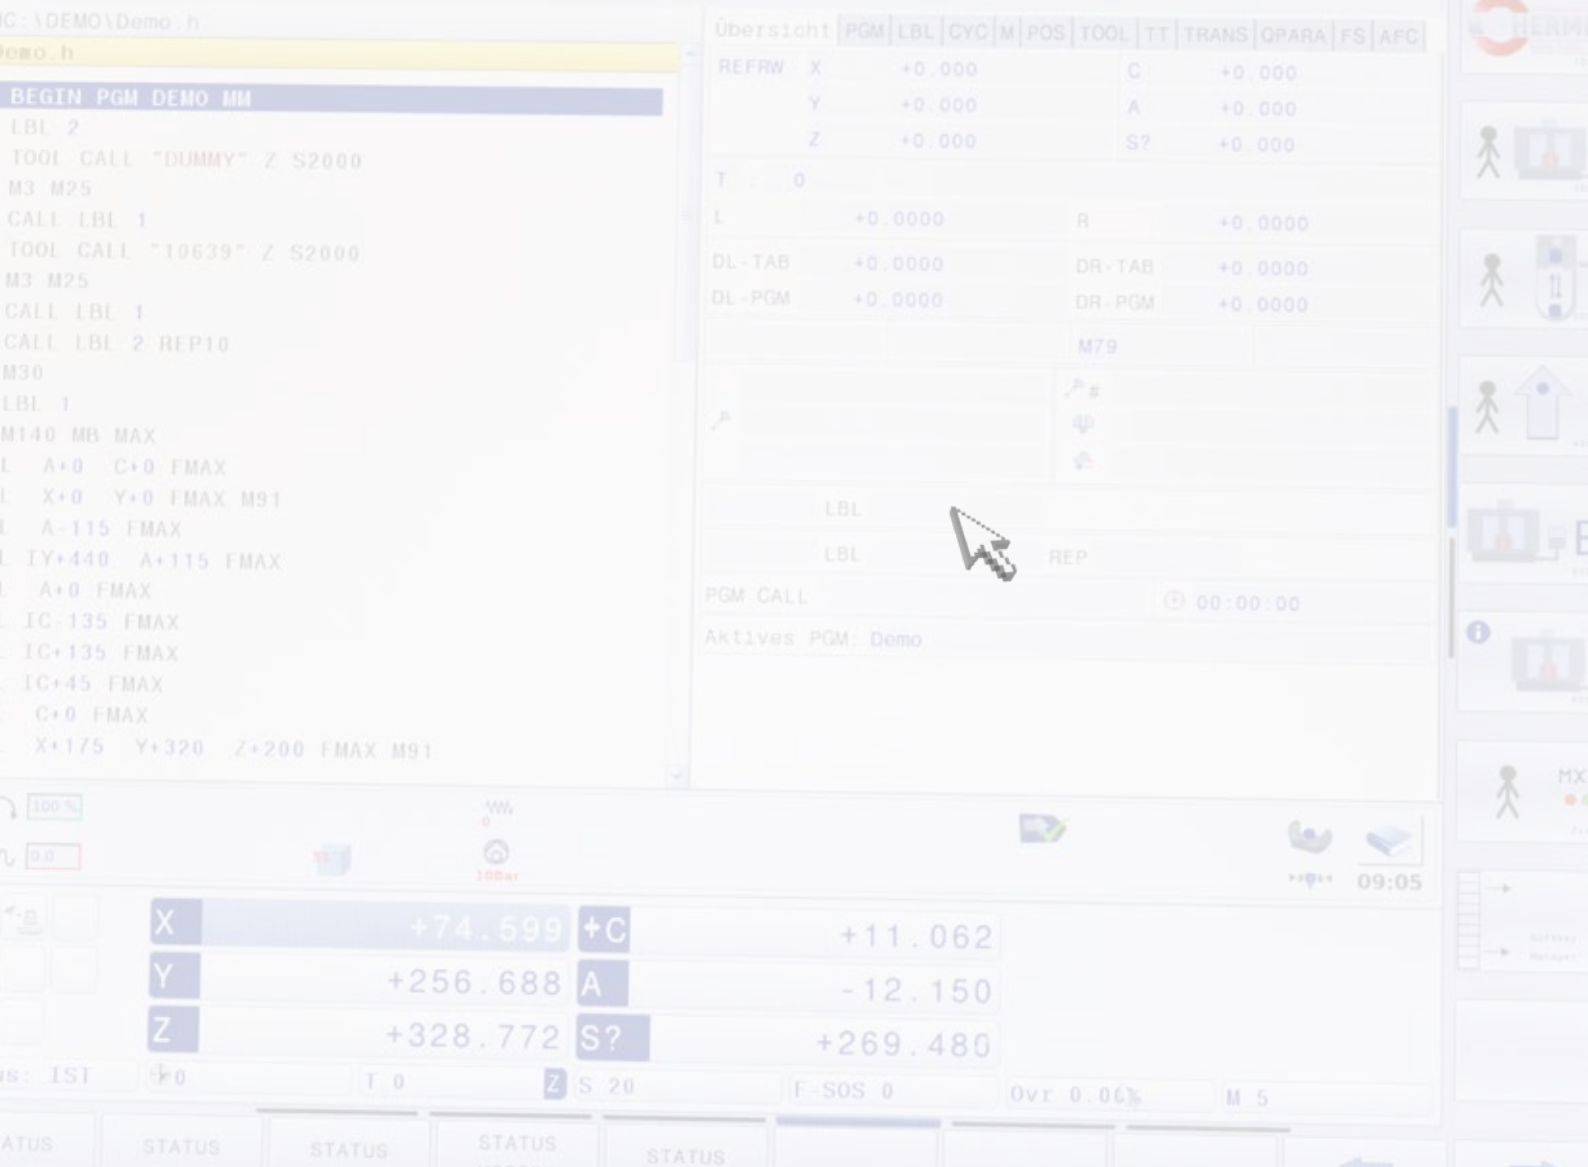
C:\DEMO\Demo.h
Demo.h

BEGIN PGM DEMO MM
LBL 2
TOOL CALL "DUMMY" Z S2000
M3 M25
CALL LBL 1
TOOL CALL "10639" Z S2000
M3 M25
CALL LBL 1
CALL LBL 2 REP10
M30
LBL 1
M140 MB MAX
L A+0 C+0 FMAX
L X+0 Y+0 FMAX M91
L A-115 FMAX
L IY+440 A+115 FMAX
L A+0 FMAX
L IC-135 FMAX
L IC+135 FMAX
L IC+45 FMAX
L C+0 FMAX
L X+175 Y+320 Z+200 FMAX M91

Übersicht | PGM | LBL | CYC | M | POS | TOOL | TT | TRANS | QPARA | FS | AFC

| REFRW | X | +0.000 | C | +0.000 |
|---|---|---|---|---|
| | Y | +0.000 | A | +0.000 |
| | Z | +0.000 | S? | +0.000 |

T : 0
L +0.0000 R +0.0000
DL-TAB +0.0000 DR-TAB +0.0000
DL-PGM +0.0000 DR-PGM +0.0000
M79
LBL
LBL REP
PGM CALL 00:00:00
Aktives PGM: Demo

100%
0.0
100ar
09:05

| X | +74.599 | +C | +11.062 |
|---|---|---|---|
| Y | +256.688 | A | -12.150 |
| Z | +328.772 | S? | +269.480 |

IST 0 T 0 Z S 20 F-SOS 0 Ovr 0.06% M 5

STATUS STATUS STATUS STATUS STATUS